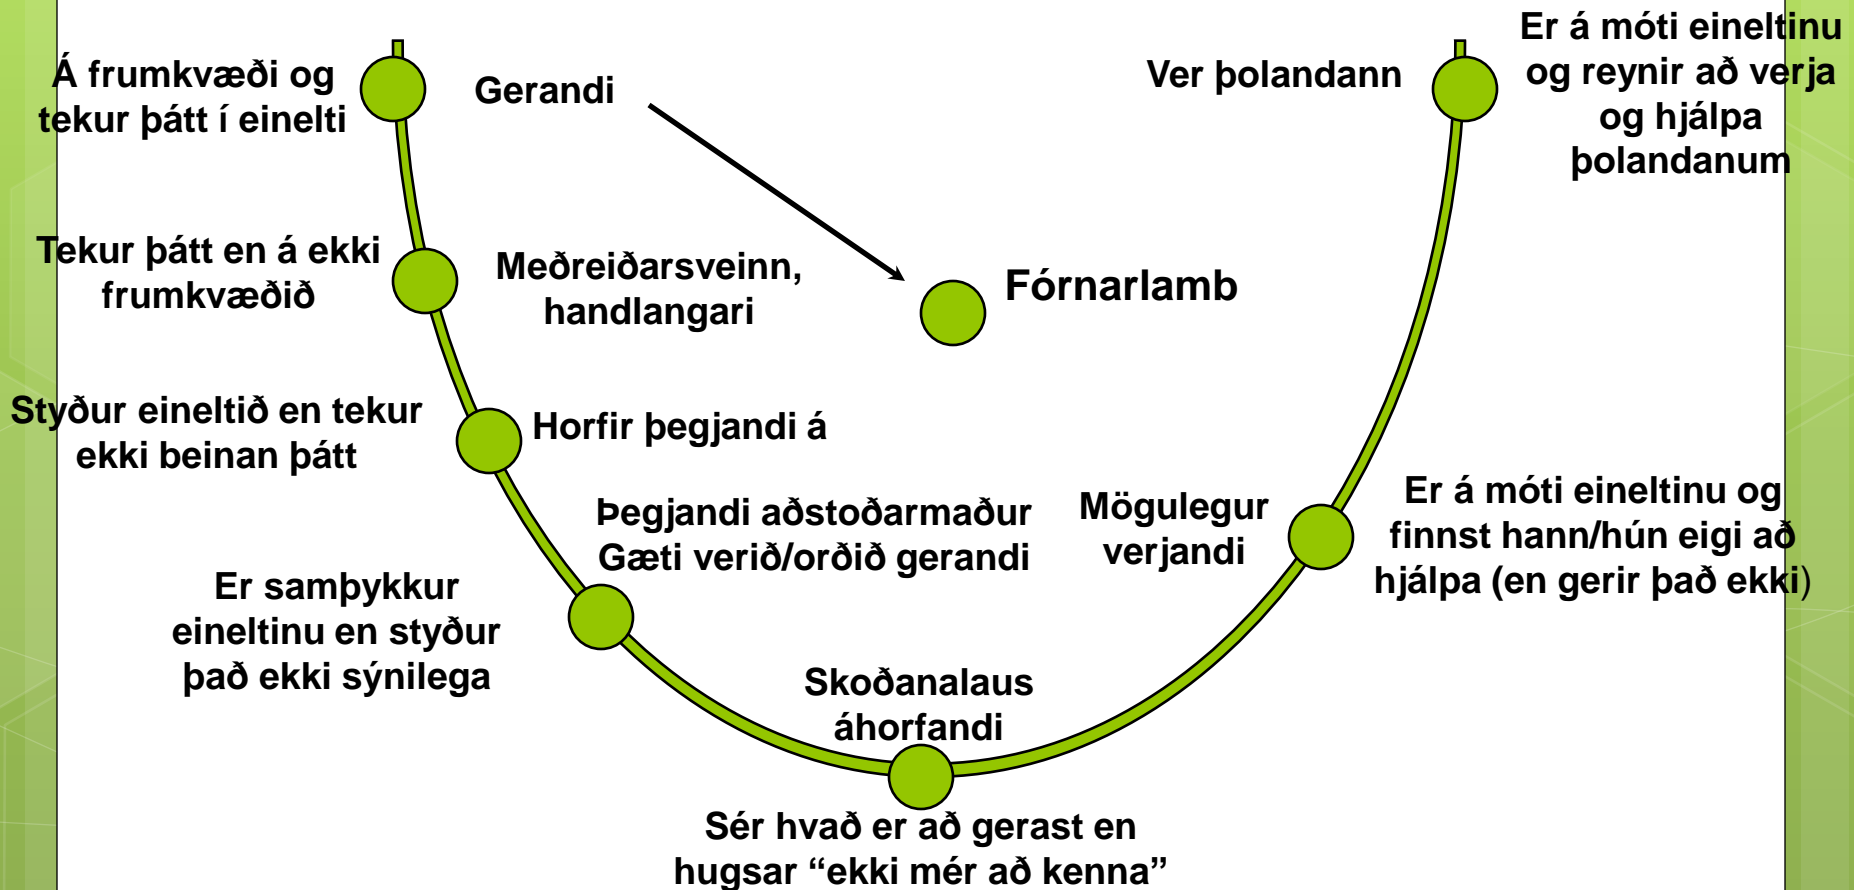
Á frumkvæði og tekur þátt í einelti

Gerandi

Ver þolandann

Er á móti eineltinu og reynir að verja og hjálpa þolandanum

Tekur þátt en á ekki frumkvæðið

Meðreiðarsveinn, handlangari

Fórnarlamb

Styður eineltið en tekur ekki beinan þátt

Horfir þegjandi á

Þegjandi aðstoðarmaður Gæti verið/orðið gerandi

Mögulegur verjandi

Er á móti eineltinu og finnst hann/hún eigi að hjálpa (en gerir það ekki)

Er samþykkur eineltinu en styður það ekki sýnilega

Skoðanalaus áhorfandi

Sér hvað er að gerast en hugsar “ekki mér að kenna”